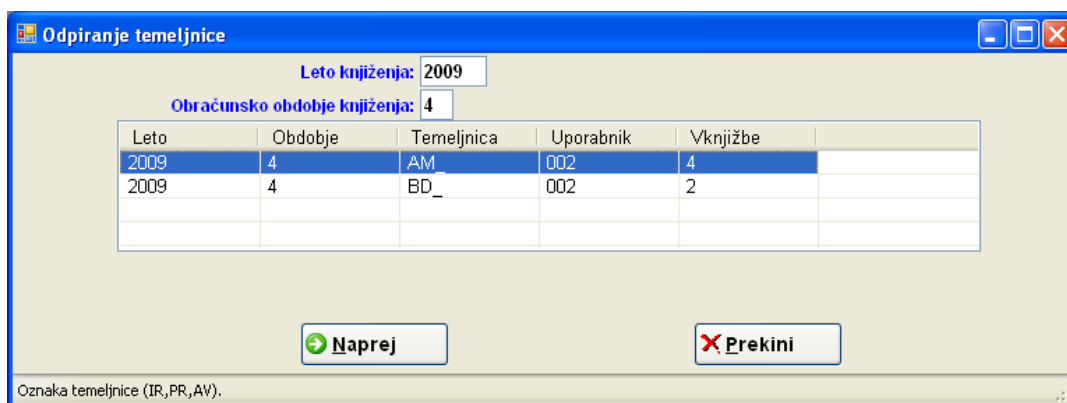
Odpiranje temeljnice

Leto knjiženja: 2009

Obračunsko obdobje knjiženja: 4

| Leto | Obdobje | Temeljnica | Uporabnik | Vknjižbe |
|---|---|---|---|---|
| 2009 | 4 | AM_ | 002 | 4 |
| 2009 | 4 | BD_ | 002 | 2 |

Naprej

Prekini

Oznaka temeljnice (IR,PR,AV).